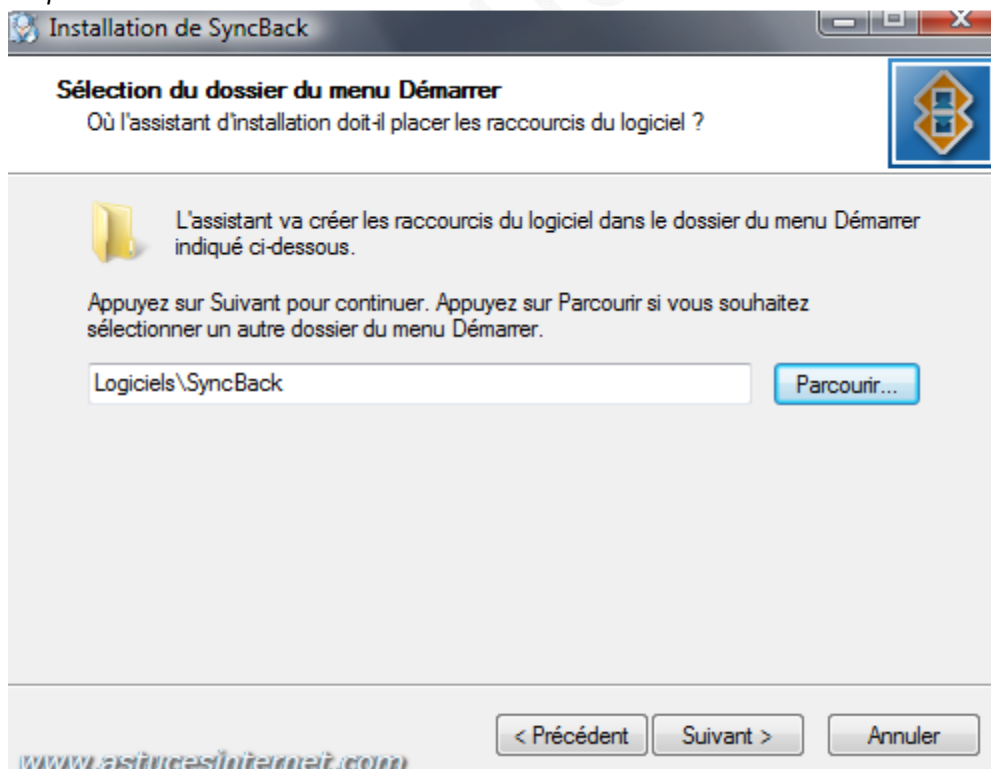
Installation de SyncBack

Sélection du dossier du menu Démarrer
Où l'assistant d'installation doit-il placer les raccourcis du logiciel ?

L'assistant va créer les raccourcis du logiciel dans le dossier du menu Démarrer indiqué ci-dessous.

Appuyez sur Suivant pour continuer. Appuyez sur Parcourir si vous souhaitez sélectionner un autre dossier du menu Démarrer.

Logiciels\SyncBack

Parcourir...

< Précédent

Suivant >

Annuler

www.astucesinternet.com